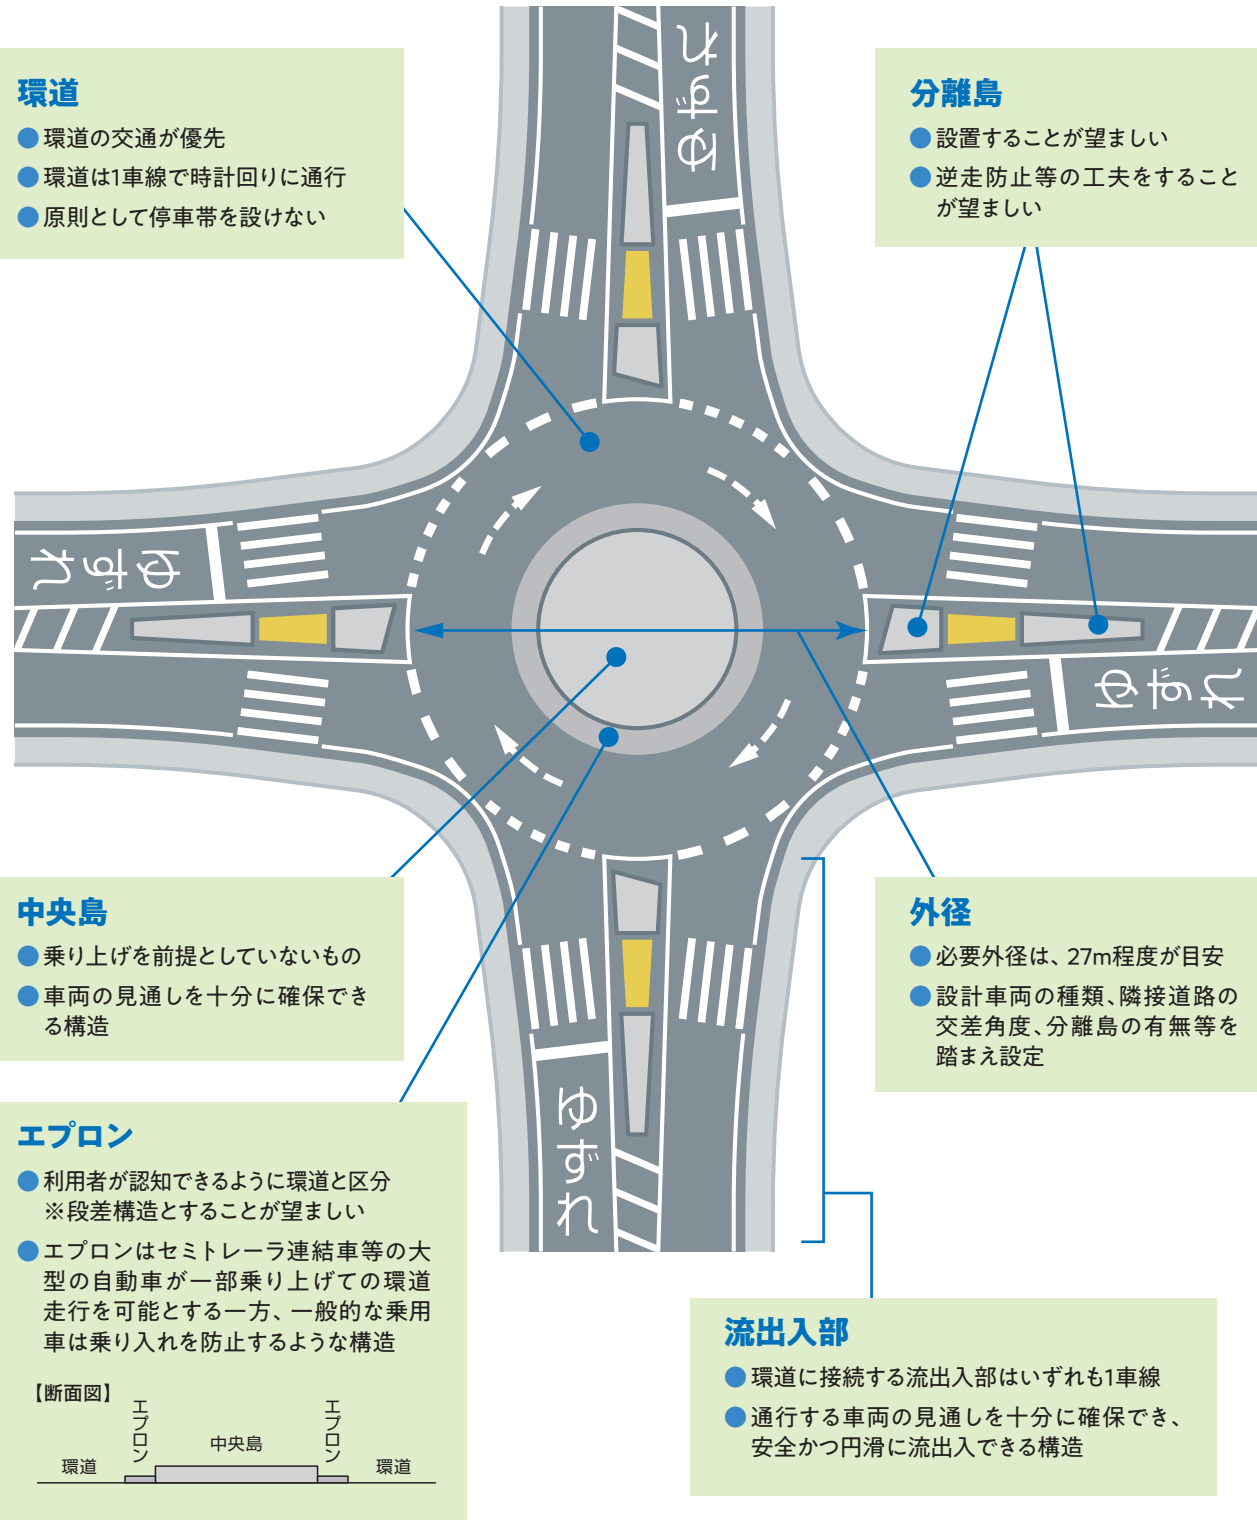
環道
●環道の交通が優先
●環道は1車線で時計回りに通行
●原則として停車帯を設けない

分離島
●設置することが望ましい
●逆走防止等の工夫をすることが望ましい

ゆずれ

ゆずれ

ゆずれ

ゆずれ

中央島
●乗り上げを前提としていないもの
●車両の見通しを十分に確保できる構造

外径
●必要外径は、27m程度が目安
●設計車両の種類、隣接道路の交差角度、分離島の有無等を踏まえ設定

エプロン
●利用者が認知できるように環道と区分
※段差構造とすることが望ましい
●エプロンはセミトレーラ連結車等の大型の自動車が一部乗り上げての環道走行を可能とする一方、一般的な乗用車は乗り入れを防止するような構造

【断面図】
環道
エプロン
中央島
エプロン
環道

流出入部
●環道に接続する流出入部はいずれも1車線
●通行する車両の見通しを十分に確保でき、安全かつ円滑に流出入できる構造